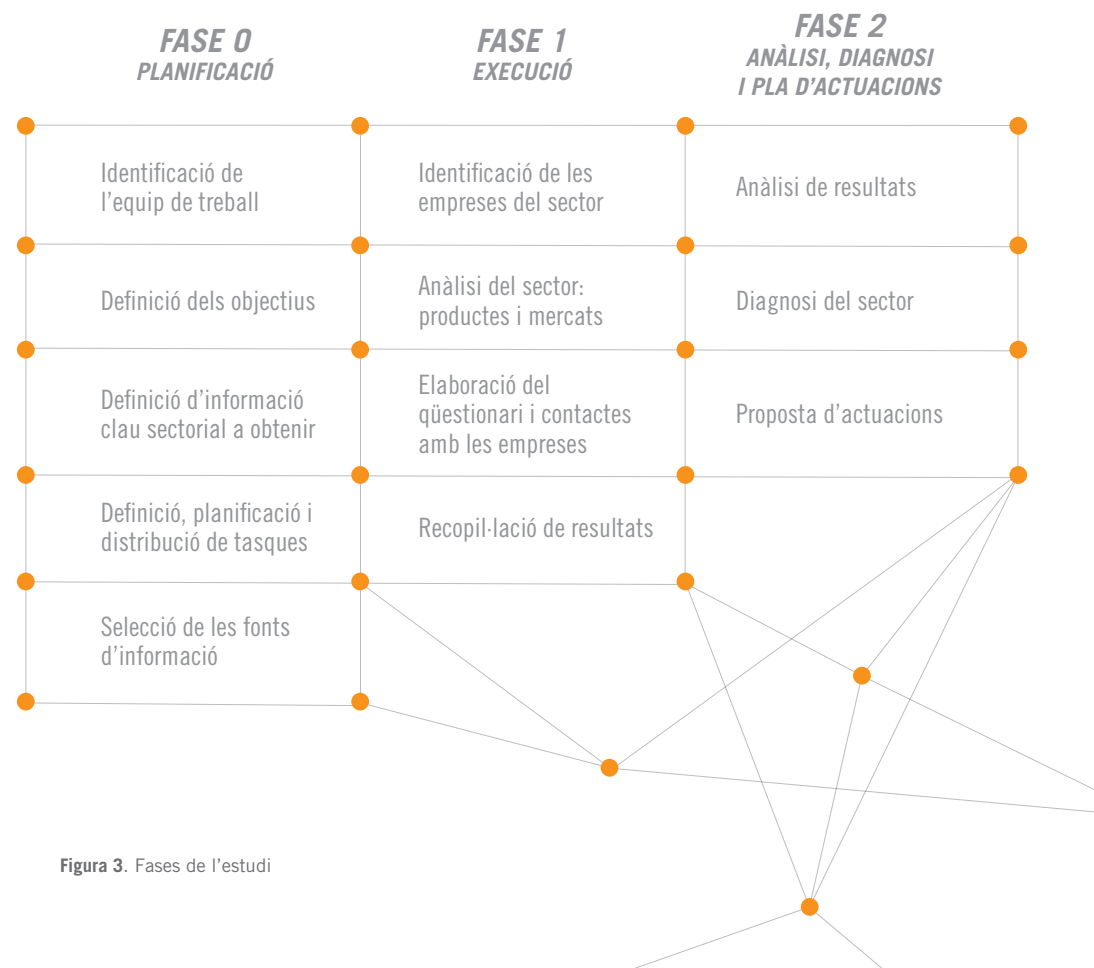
| FASE 0 PLANIFICACIÓ | FASE 1 EXECUCIÓ | FASE 2 ANÀLISI, DIAGNOSI I PLA D'ACTUACIONS |
|---|---|---|
| Identificació de l'equip de treball | Identificació de les empreses del sector | Anàlisi de resultats |
| Definició dels objectius | Anàlisi del sector: productes i mercats | Diagnosi del sector |
| Definició d'informació clau sectorial a obtenir | Elaboració del qüestionari i contactes amb les empreses | Proposta d'actuacions |
| Definició, planificació i distribució de tasques | Recopil·lació de resultats | |
| Selecció de les fonts d'informació | | |

**Figura 3**. Fases de l'estudi